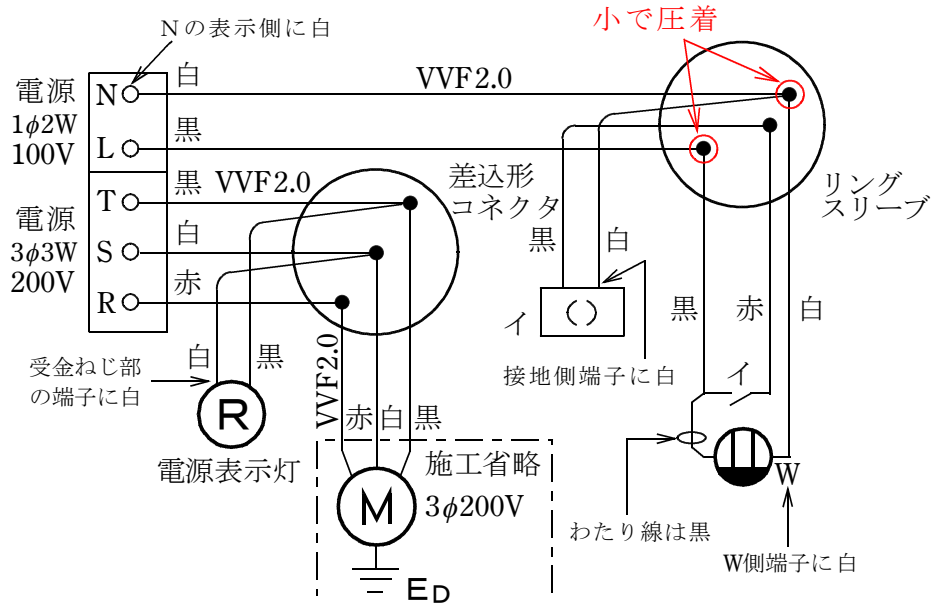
Nの表示側に白

小で圧着

電源 $1\phi2W$ 100V

N
L

白
黒

VVF2.0

電源 $3\phi3W$ 200V

T
S
R

黒 VVF2.0
白
赤

差込形
コネクタ

リング
スリーブ

黒
白

イ
( )

黒
赤
白

接地側端子に白

受金ねじ部
の端子に白

白
黒

R

電源表示灯

VVF2.0

赤 白 黒

施工省略
$3\phi200V$

M

E$_D$

イ

W

わたり線は黒

W側端子に白